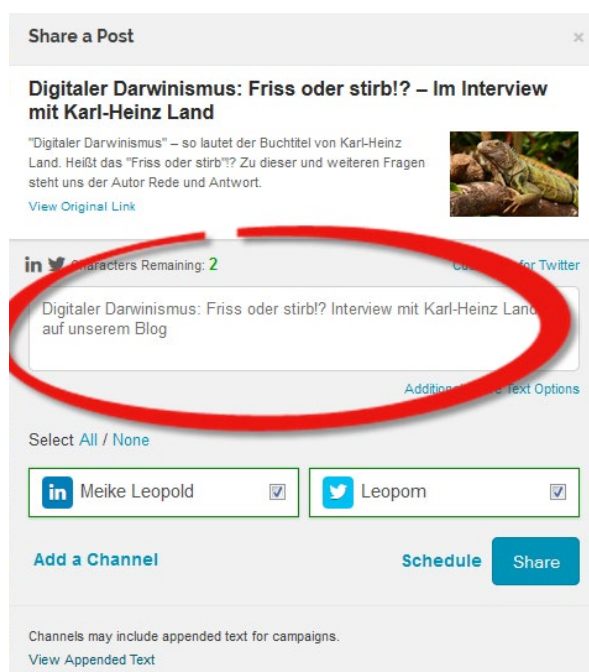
Share a Post

×

Digitaler Darwinismus: Friss oder stirb!? – Im Interview mit Karl-Heinz Land

"Digitaler Darwinismus" – so lautet der Buchtitel von Karl-Heinz Land. Heißt das "Friss oder stirb"!? Zu dieser und weiteren Fragen steht uns der Autor Rede und Antwort.

View Original Link

in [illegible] Characters Remaining: 2

Cu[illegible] for Twitter

Digitaler Darwinismus: Friss oder stirb!? Interview mit Karl-Heinz Land auf unserem Blog

Additio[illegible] Text Options

Select All / None

Meike Leopold

Leopom

Add a Channel

Schedule

Share

Channels may include appended text for campaigns.

View Appended Text